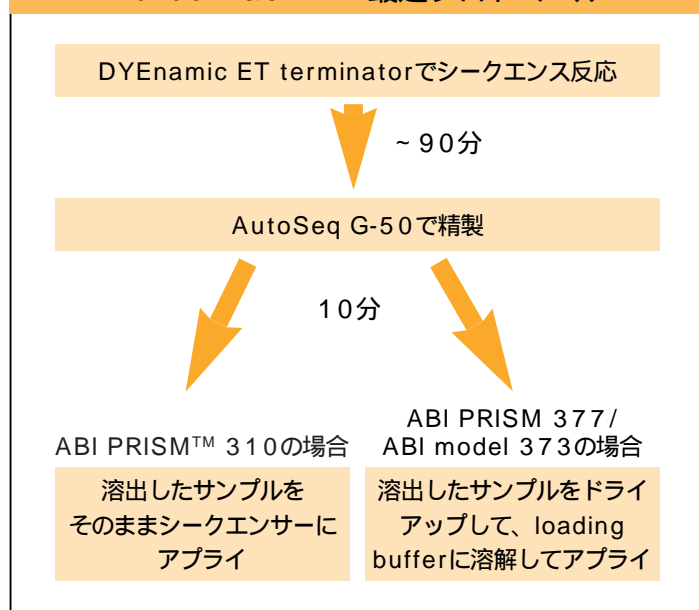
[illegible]

DYEnamic ET terminatorでシークエンス反応

~90分

AutoSeq G-50で精製

10分

ABI PRISM™ 310の場合

溶出したサンプルをそのままシークエンサーにアプライ

ABI PRISM 377/ ABI model 373の場合

溶出したサンプルをドライアップして、loading bufferに溶解してアプライ